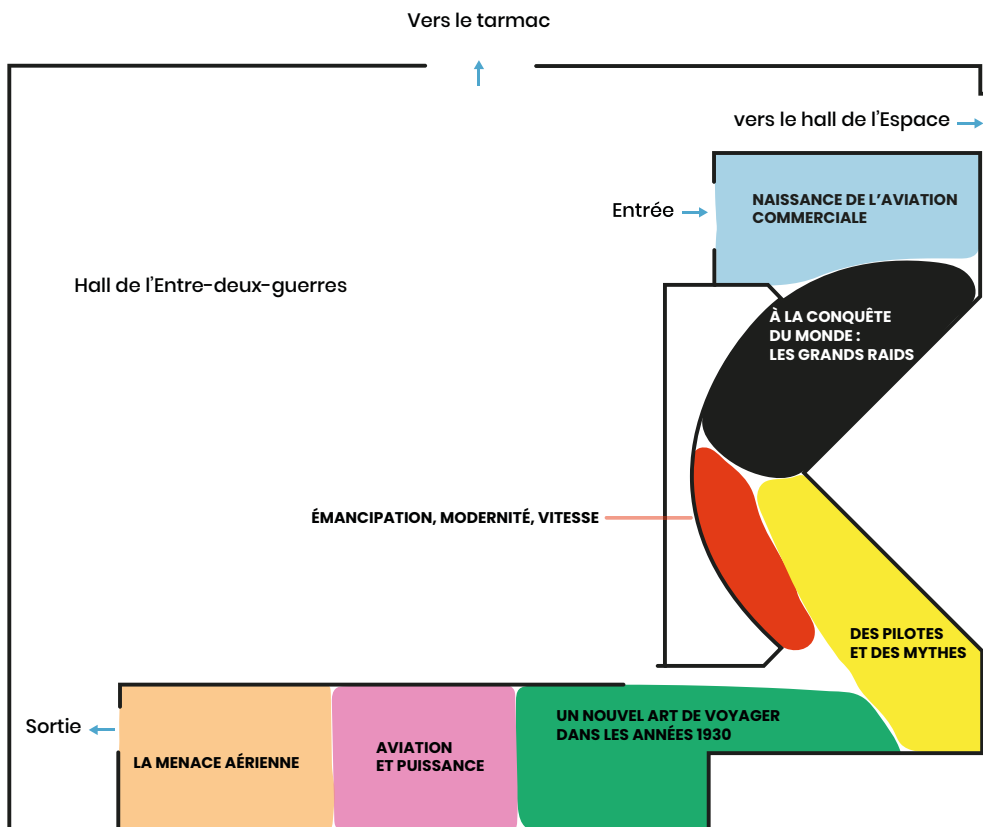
Vers le tarmac

vers le hall de l'Espace

Entrée

NAISSANCE DE L'AVIATION COMMERCIALE

Hall de l'Entre-deux-guerres

À LA CONQUÊTE DU MONDE : LES GRANDS RAIDS

ÉMANCIPATION, MODERNITÉ, VITESSE

DES PILOTES ET DES MYTHES

Sortie

LA MENACE AÉRIENNE

AVIATION ET PUISSANCE

UN NOUVEL ART DE VOYAGER DANS LES ANNÉES 1930